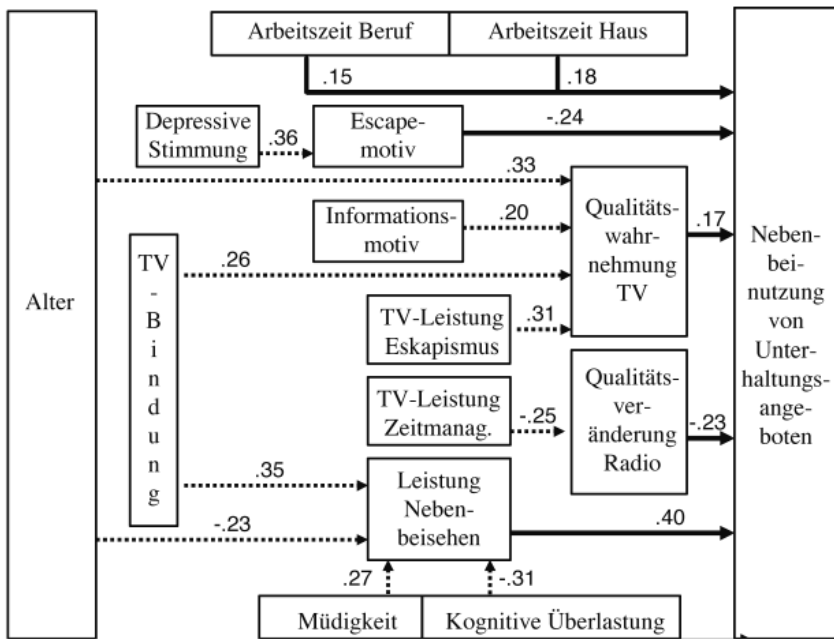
Arbeitszeit Beruf

Arbeitszeit Haus

.15

.18

Depressive Stimmung

.36

Escapemotiv

-.24

.33

Alter

Informationsmotiv

.20

Qualitätswahrnehmung TV

.17

TV-Bindung

.26

TV-Leistung Eskapismus

.31

TV-Leistung Zeitmanag.

-.25

Qualitätsveränderung Radio

-.23

.35

-.23

Leistung Nebenbeisehen

.40

.27

-.31

Müdigkeit

Kognitive Überlastung

Nebenbeinutzung von Unterhaltungsangeboten